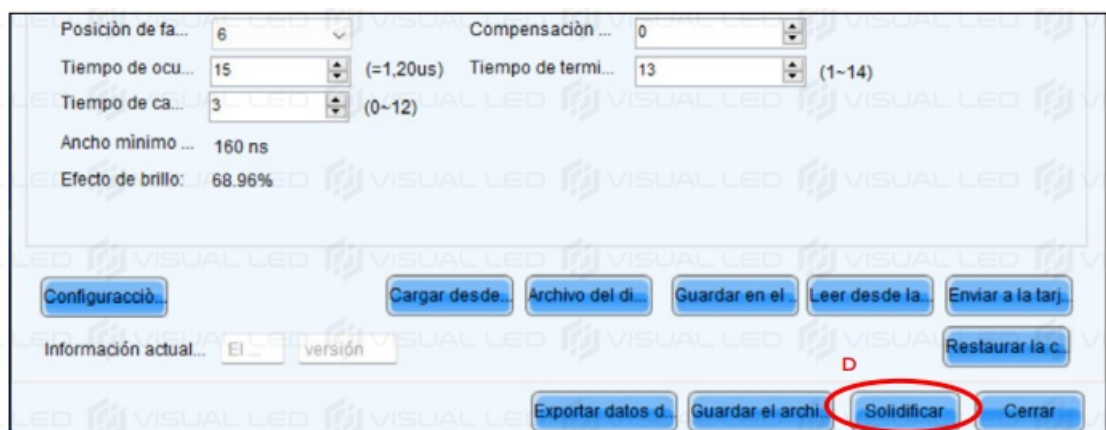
Posiciòn de fa... 6

Compensaciòn ... 0

Tiempo de ocu... 15 (=1,20us)

Tiempo de termi... 13 (1~14)

Tiempo de ca... 3 (0~12)

Ancho minimo ... 160 ns

Efecto de brillo: 68.96%

Configuracciò...

Cargar desde...

Archivo del di...

Guardar en el ...

Leer desde la...

Enviar a la tarj...

Información actual... El ... versión

Restaurar la c...

D

Exportar datos d...

Guardar el archi...

Solidificar

Cerrar

VISUAL LED VISUAL LED VISUAL LED VISUAL LED